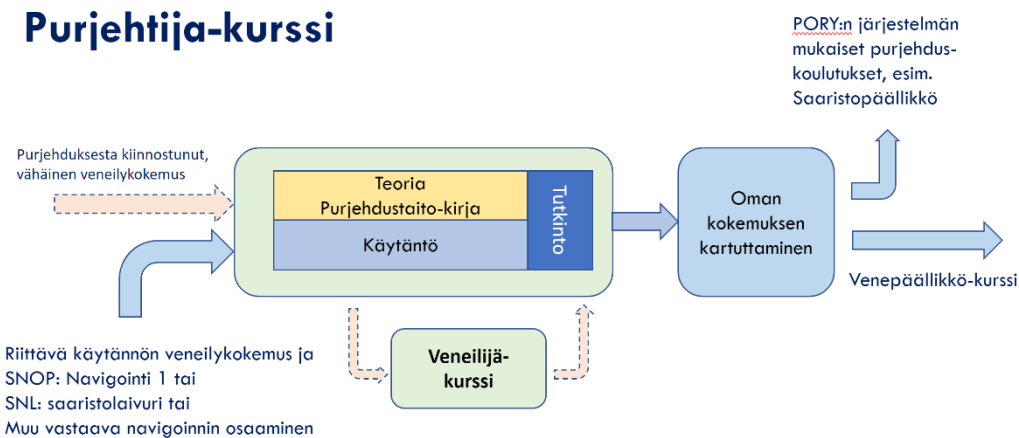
Purjehtija-kurssi

PORY:n järjestelmän mukaiset purjehduskoulutukset, esim. Saaristopäällikkö

Purjehduksesta kiinnostunut, vähäinen veneilykokemus

Teoria
Purjehdustaito-kirja

Käytäntö

Tutkinto

Oman kokemuksen kartuttaminen

Venepäällikkö-kurssi

Veneilijä-kurssi

Riittävä käytännön veneilykokemus ja
SNOP: Navigointi 1 tai
SNL: saaristolaivuri tai
Muu vastaava navigoinnin osaaminen